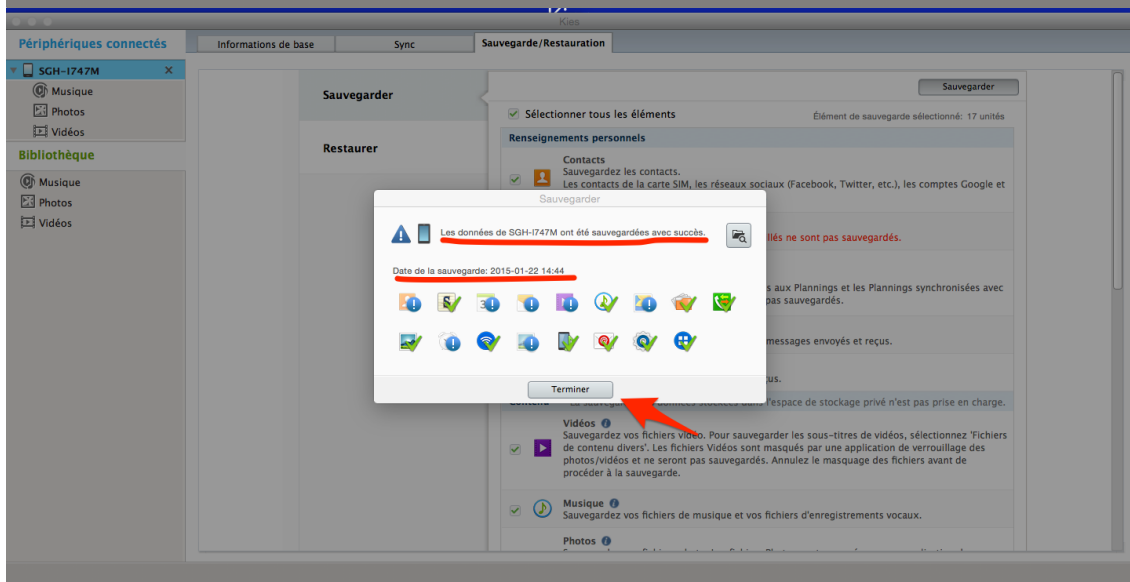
Kies

Périphériques connectés

SGH-I747M

Musique

Photos

Vidéos

Bibliothèque

Musique

Photos

Vidéos

Informations de base

Sync

Sauvegarde/Restauration

Sauvegarder

Restaurer

Sauvegarder

Sélectionner tous les éléments

Élément de sauvegarde sélectionné: 17 unités

Renseignements personnels

Contacts
Sauvegardez les contacts.
Les contacts de la carte SIM, les réseaux sociaux (Facebook, Twitter, etc.), les comptes Google et

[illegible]llés ne sont pas sauvegardés.

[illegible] aux Plannings et les Plannings synchronisées avec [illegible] pas sauvegardés.

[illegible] messages envoyés et reçus.

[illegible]us.

Sauvegarder

Les données de SGH-I747M ont été sauvegardées avec succès.

Date de la sauvegarde: 2015-01-22 14:44

Terminer

Contenu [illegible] l'espace de stockage privé n'est pas prise en charge.

Vidéos
Sauvegardez vos fichiers vidéo. Pour sauvegarder les sous-titres de vidéos, sélectionnez 'Fichiers de contenu divers'. Les fichiers Vidéos sont masqués par une application de verrouillage des photos/vidéos et ne seront pas sauvegardés. Annulez le masquage des fichiers avant de procéder à la sauvegarde.

Musique
Sauvegardez vos fichiers de musique et vos fichiers d'enregistrements vocaux.

Photos
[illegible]